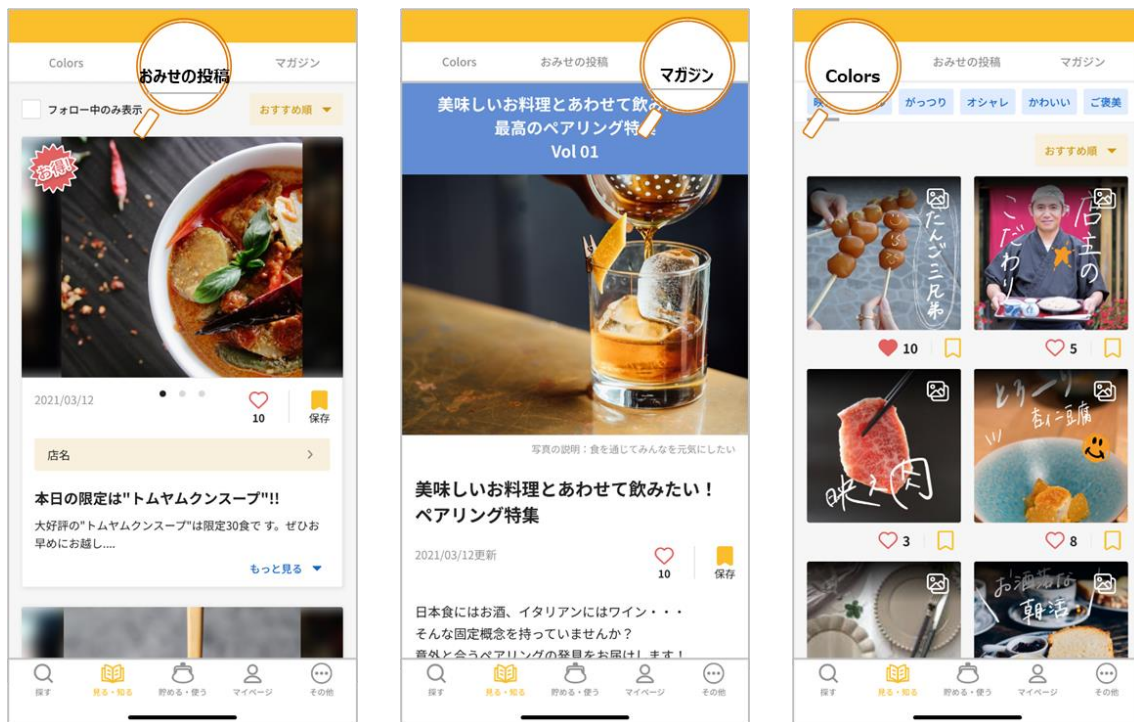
Colors　おみせの投稿　マガジン

フォロー中のみ表示　おすすめ順

お得!

2021/03/12　10　保存

店名

本日の限定は"トムヤムクンスープ"!!

大好評の"トムヤムクンスープ"は限定30食で す。ぜひお早めにお越し....

もっと見る

探す　見る・知る　貯める・使う　マイページ　その他

Colors　おみせの投稿　マガジン

美味しいお料理とあわせて飲み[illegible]
最高のペアリング特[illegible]
Vol 01

写真の説明：食を通じてみんなを元気にしたい

美味しいお料理とあわせて飲みたい！ペアリング特集

2021/03/12更新　10　保存

日本食にはお酒、イタリアンにはワイン・・・
そんな固定概念を持っていませんか？
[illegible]

探す　見る・知る　貯める・使う　マイページ　その他

Colors　おみせの投稿　マガジン

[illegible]　がっつり　オシャレ　かわいい　ご褒美

おすすめ順

たんご三兄弟　店主のこだわり

10　5

映え肉　とろ〜り杏仁豆腐

3　8

お酒に合う朝酒

探す　見る・知る　貯める・使う　マイページ　その他